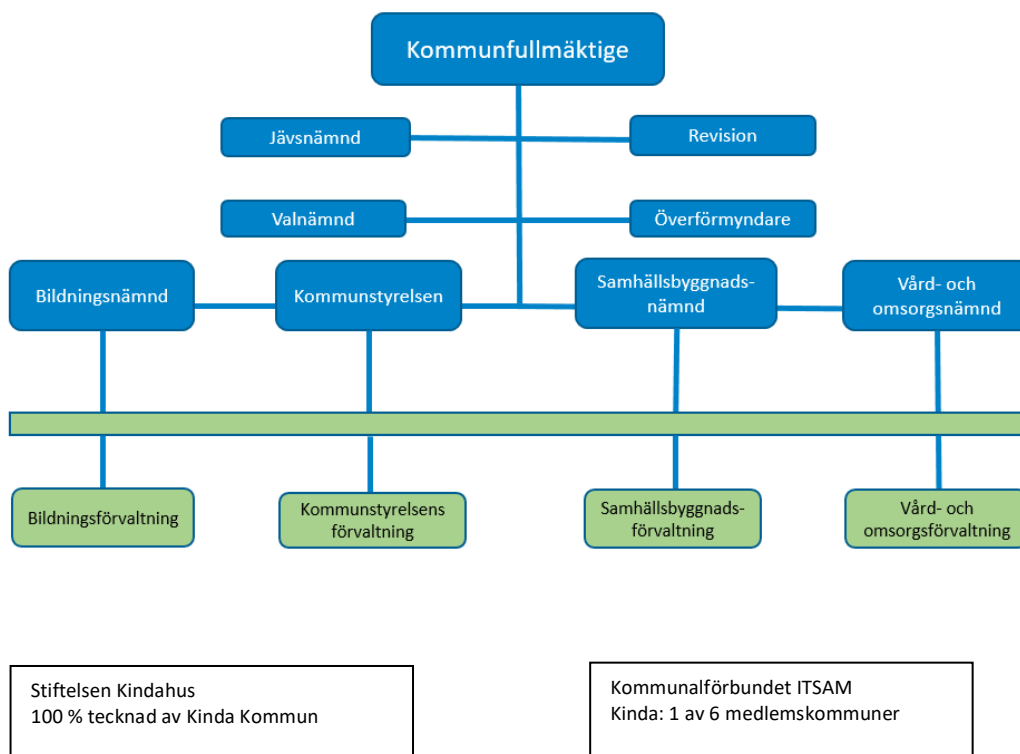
Kommunfullmäktige

Jävsnämnd

Revision

Valnämnd

Överförmyndare

Bildningsnämnd

Kommunstyrelsen

Samhällsbyggnadsnämnd

Vård- och omsorgsnämnd

Bildningsförvaltning

Kommunstyrelsens förvaltning

Samhällsbyggnadsförvaltning

Vård- och omsorgsförvaltning

Stiftelsen Kindahus
100 % tecknad av Kinda Kommun

Kommunalförbundet ITSAM
Kinda: 1 av 6 medlemskommuner